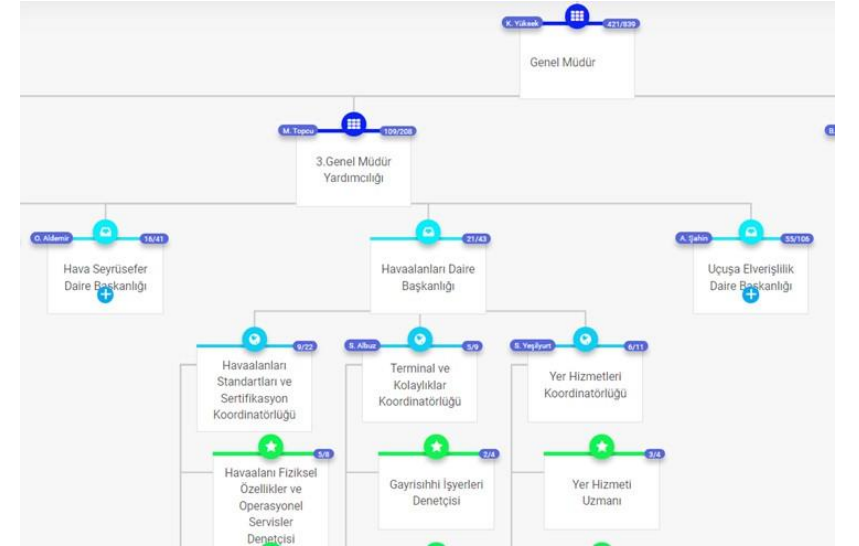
K. Yüksek
421/839
Genel Müdür

M. Topcu
109/208
3.Genel Müdür Yardımcılığı

O. Aldemir
16/41
Hava Seyrüsefer Daire Başkanlığı

21/43
Havaalanları Daire Başkanlığı

A. Şahin
55/106
Uçuşa Elverişlilik Daire Başkanlığı

9/22
Havaalanları Standartları ve Sertifikasyon Koordinatörlüğü

S. Albuz
5/9
Terminal ve Kolaylıklar Koordinatörlüğü

S. Yeşilyurt
6/11
Yer Hizmetleri Koordinatörlüğü

5/8
Havaalanı Fiziksel Özellikler ve Operasyonel Servisler Denetçisi

2/4
Gayrisıhhi İşyerleri Denetçisi

3/4
Yer Hizmeti Uzmanı